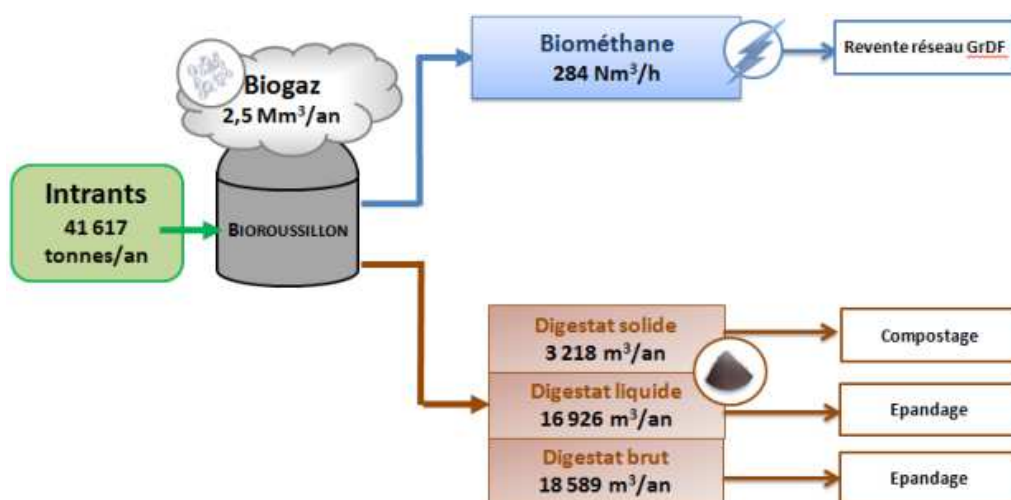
Biogaz
2,5 Mm$^3$/an

Intrants
41 617
tonnes/an

BIOROUSSILLON

Biométhane
284 Nm$^3$/h

Revente réseau GrDF

Digestat solide
3 218 m$^3$/an

Compostage

Digestat liquide
16 926 m$^3$/an

Epandage

Digestat brut
18 589 m$^3$/an

Epandage